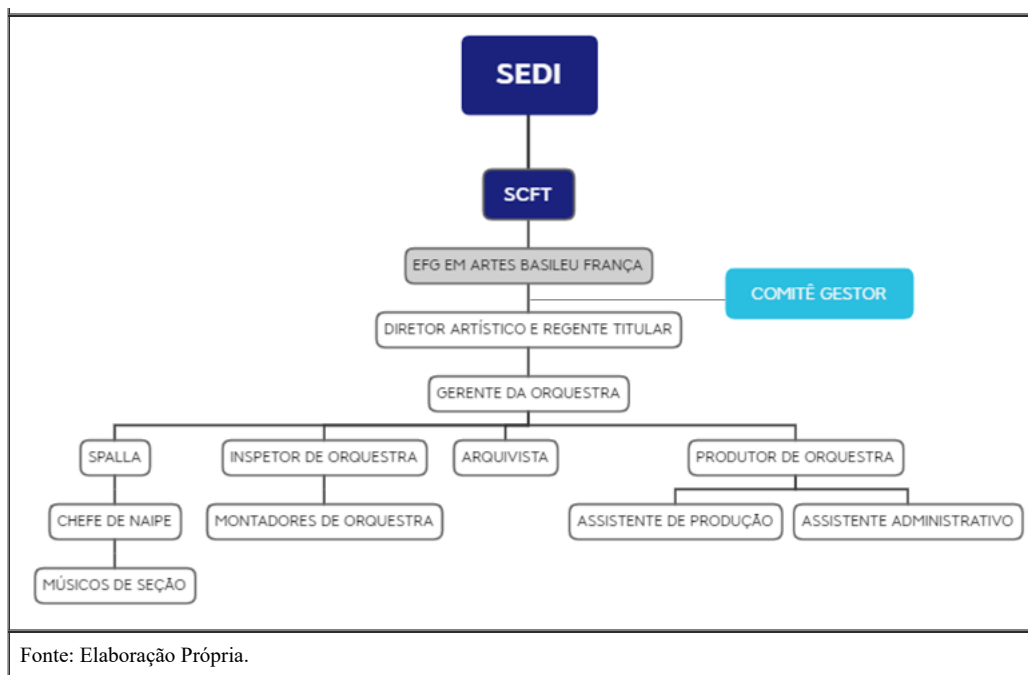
SEDI

SCFT

EFG EM ARTES BASILEU FRANÇA

COMITÊ GESTOR

DIRETOR ARTÍSTICO E REGENTE TITULAR

GERENTE DA ORQUESTRA

SPALLA

INSPETOR DE ORQUESTRA

ARQUIVISTA

PRODUTOR DE ORQUESTRA

CHEFE DE NAIPE

MONTADORES DE ORQUESTRA

ASSISTENTE DE PRODUÇÃO

ASSISTENTE ADMINISTRATIVO

MÚSICOS DE SEÇÃO

Fonte: Elaboração Própria.